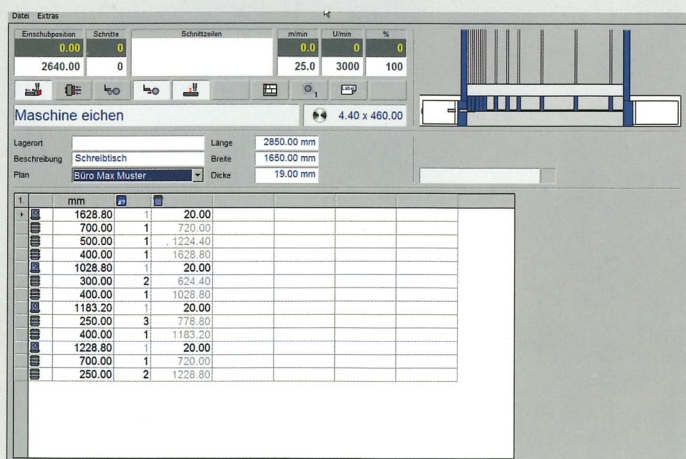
Datei Extras

| Einschubposition | Schnitte | Schnittzeilen | m/min | U/min | % |
|---|---|---|---|---|---|
| 0.00 | 0 | | 0.0 | 0 | 0 |
| 2640.00 | 0 | | 25.0 | 3000 | 100 |

Maschine eichen

4.40 x 460.00

Lagerort
Beschreibung Schreibtisch
Plan Büro Max Muster

Länge 2850.00 mm
Breite 1650.00 mm
Dicke 19.00 mm

| 1. | mm | | |
|---|---|---|---|
| | 1628.80 | 1 | 20.00 |
| | 700.00 | 1 | 720.00 |
| | 500.00 | 1 | 1224.40 |
| | 400.00 | 1 | 1628.80 |
| | 1028.80 | 1 | 20.00 |
| | 300.00 | 2 | 624.40 |
| | 400.00 | 1 | 1028.80 |
| | 1183.20 | 1 | 20.00 |
| | 250.00 | 3 | 778.80 |
| | 400.00 | 1 | 1183.20 |
| | 1228.80 | 1 | 20.00 |
| | 700.00 | 1 | 720.00 |
| | 250.00 | 2 | 1228.80 |